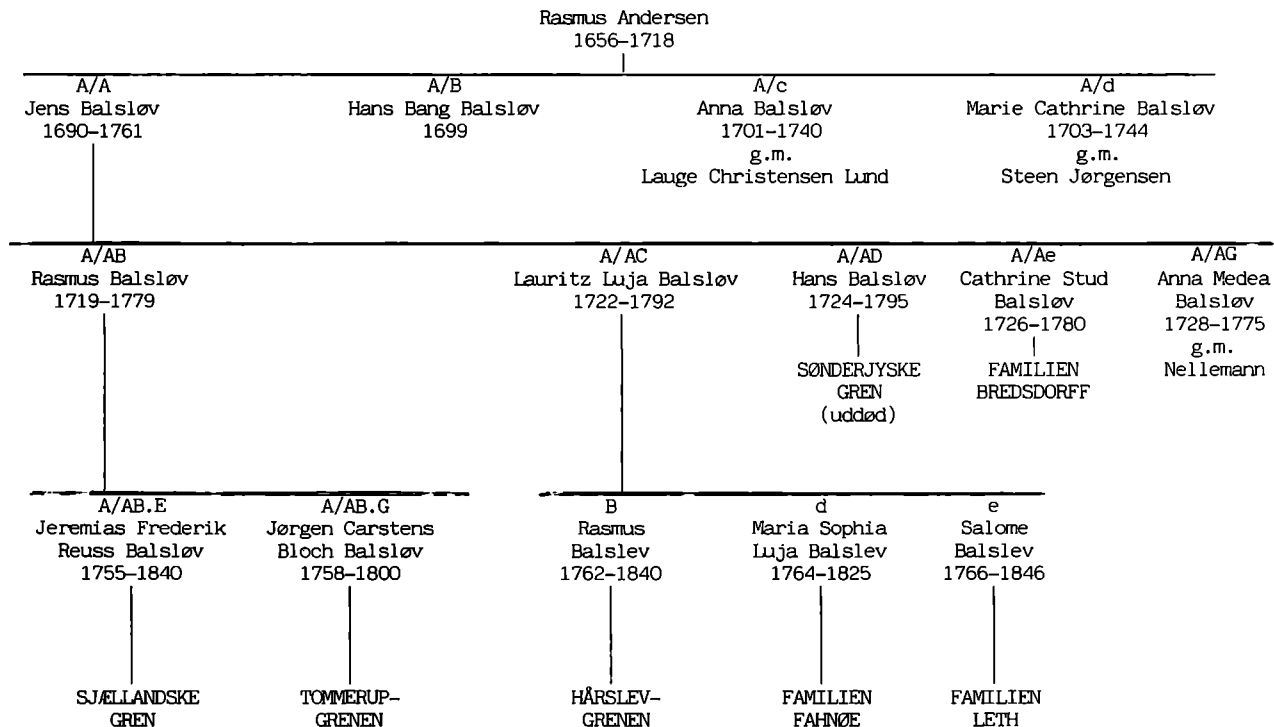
Rasmus Andersen
1656–1718

A/A
Jens Balsløv
1690–1761

A/B
Hans Bang Balsløv
1699

A/c
Anna Balsløv
1701–1740
g.m.
Lauge Christensen Lund

A/d
Marie Cathrine Balsløv
1703–1744
g.m.
Steen Jørgensen

A/AB
Rasmus Balsløv
1719–1779

A/AC
Lauritz Luja Balsløv
1722–1792

A/AD
Hans Balsløv
1724–1795

SØNDERJYSKE
GREN
(uddød)

A/Ae
Cathrine Stud
Balsløv
1726–1780

FAMILIEN
BREDSDORFF

A/AG
Anna Medea
Balsløv
1728–1775
g.m.
Nellemann

A/AB.E
Jeremias Frederik
Reuss Balsløv
1755–1840

SJÆLLANDSKE
GREN

A/AB.G
Jørgen Carstens
Bloch Balsløv
1758–1800

TOMMERUP-
GRENEN

B
Rasmus
Balslev
1762–1840

HÅRSLEV-
GRENEN

d
Maria Sophia
Luja Balslev
1764–1825

FAMILIEN
FAHNØE

e
Salome
Balslev
1766–1846

FAMILIEN
LETH